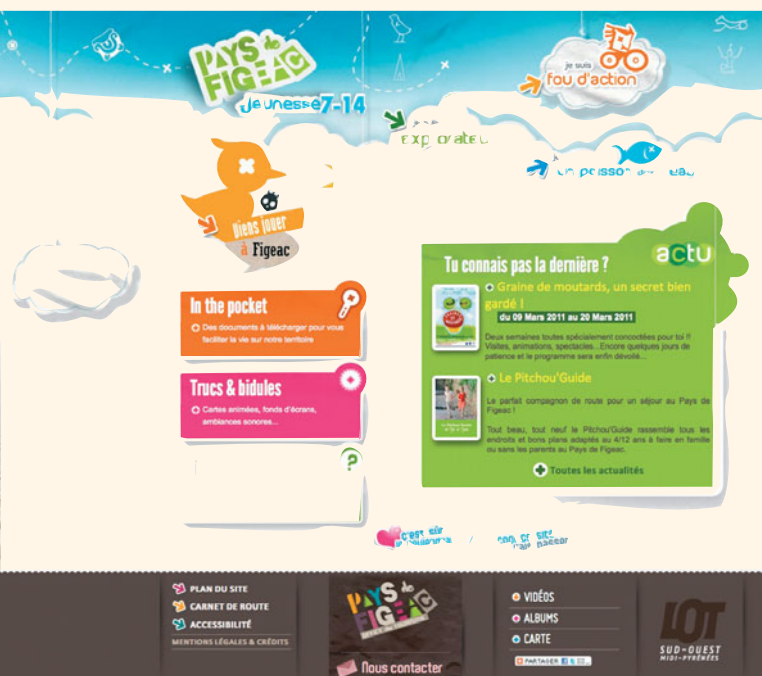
PAYS de FIGEAC
Jeunesse 7-14

je suis fou d'action

explorateur

un poisson dans l'eau

Biens jouer à Figeac

In the pocket
Des documents à télécharger pour vous faciliter la vie sur notre territoire

Trucs & bidules
Cartes animées, fonds d'écrans, ambiances sonores...

actu
Tu connais pas la dernière ?

Graine de moutards, un secret bien gardé !
du 09 Mars 2011 au 20 Mars 2011
Deux semaines toutes spécialement concoctées pour toi !! Visites, animations, spectacles...Encore quelques jours de patience et le programme sera enfin dévoilé...

Le Pitchou'Guide
Le parfait compagnon de route pour un séjour au Pays de Figeac !
Tout beau, tout neuf le Pitchou'Guide rassemble tous les endroits et bons plans adaptés au 4/12 ans à faire en famille ou sans les parents au Pays de Figeac.

Toutes les actualités

C'est elle le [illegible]
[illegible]

PLAN DU SITE
CARNET DE ROUTE
ACCESSIBILITÉ
MENTIONS LÉGALES & CRÉDITS

PAYS de FIGEAC

Nous contacter

VIDÉOS
ALBUMS
CARTE
PARTAGER

LOT
SUD-OUEST
MIDI-PYRÉNÉES